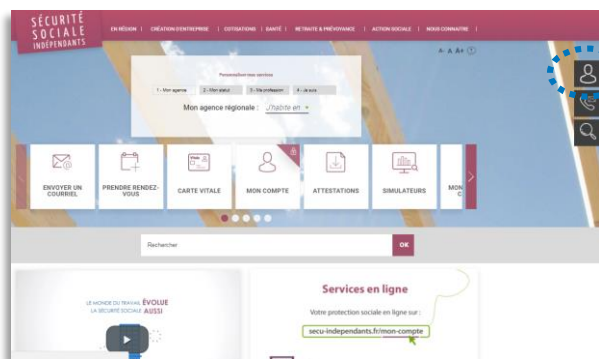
SÉCURITÉ SOCIALE INDÉPENDANTS

EN RÉGION | CRÉATION D'ENTREPRISE | COTISATIONS | SANTÉ | RETRAITE & PRÉVOYANCE | ACTION SOCIALE | NOUS CONNAITRE

A- A A+

Personnalisez vos services

1 - Mon agence | 2 - Mon statut | 3 - Ma profession | 4 - Je suis

Mon agence régionale : J'habite en

ENVOYER UN COURRIEL

PRENDRE RENDEZ-VOUS

CARTE VITALE

MON COMPTE

ATTESTATIONS

SIMULATEURS

MON C

Rechercher

OK

LE MONDE DU TRAVAIL ÉVOLUE LA SÉCURITÉ SOCIALE AUSSI

Services en ligne

Votre protection sociale en ligne sur :

secu-independants.fr/mon-compte